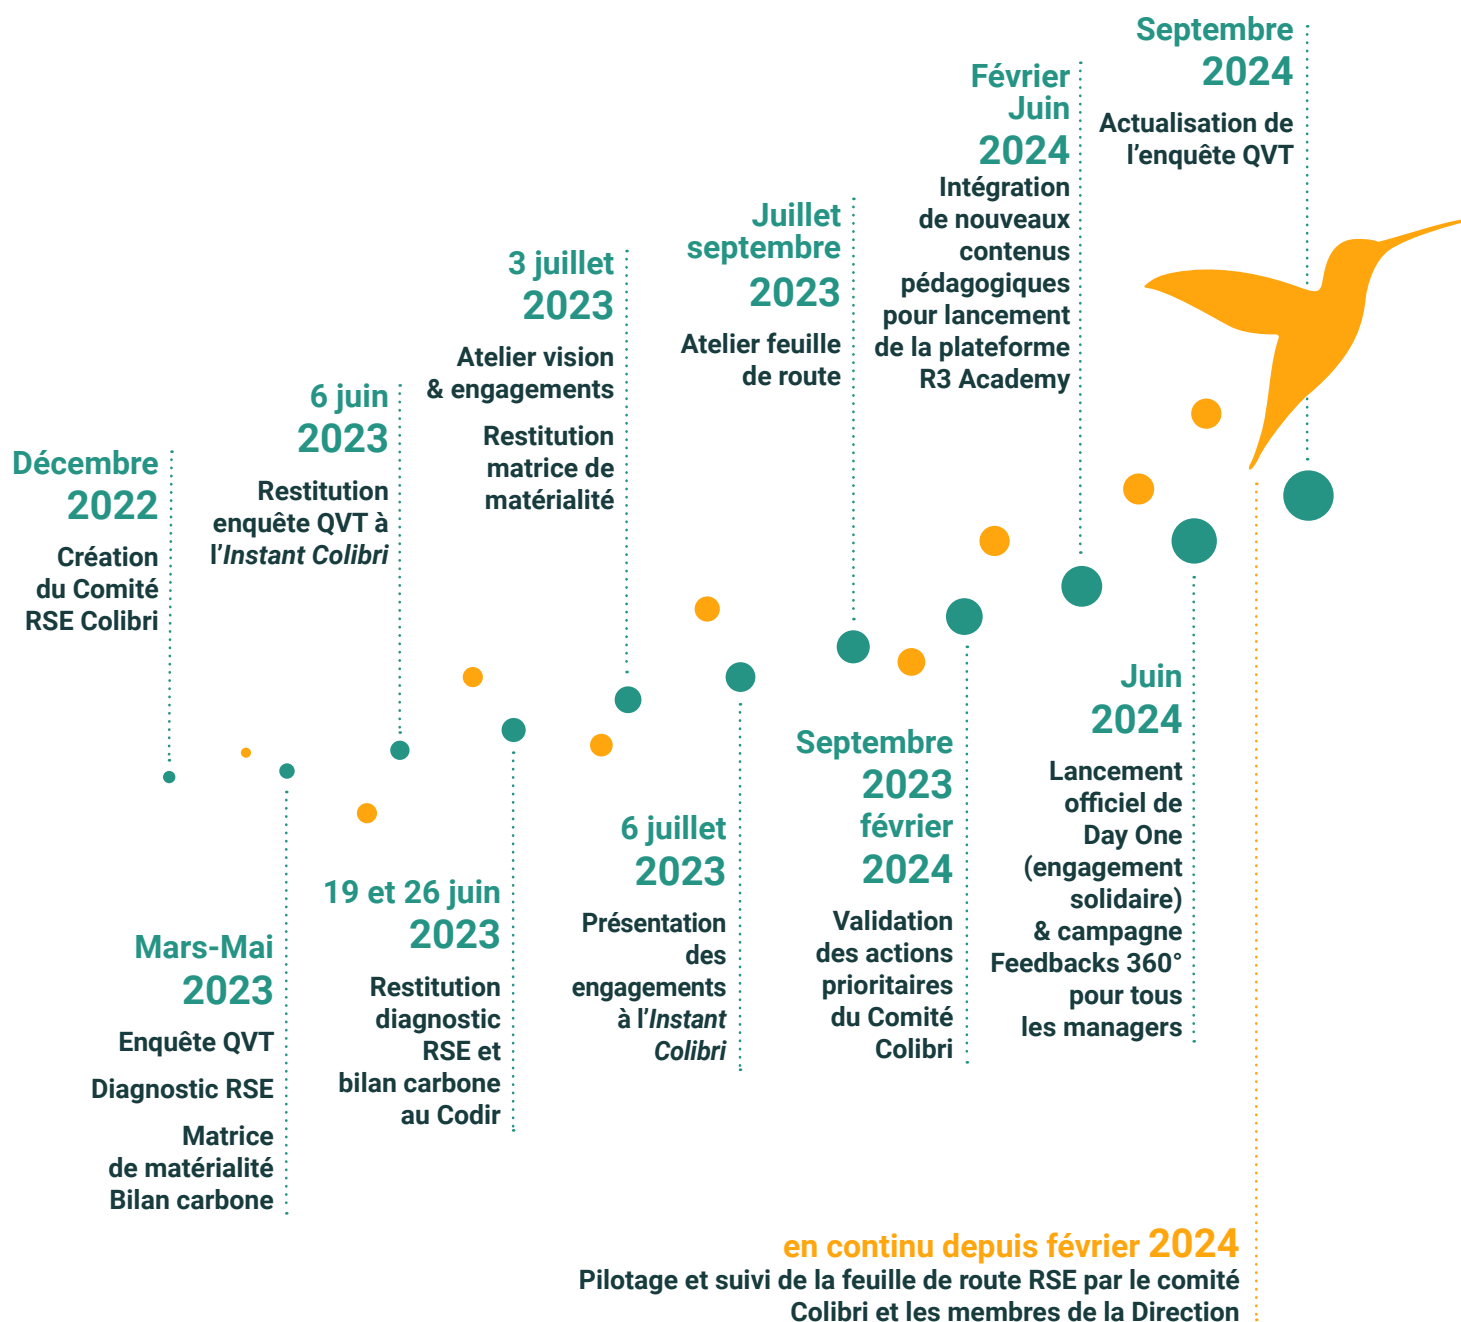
Décembre
2022
Création du Comité RSE Colibri

Mars-Mai
2023
Enquête QVT

Diagnostic RSE

Matrice de matérialité Bilan carbone

6 juin
2023
Restitution enquête QVT à l'*Instant Colibri*

19 et 26 juin
2023
Restitution diagnostic RSE et bilan carbone au Codir

3 juillet
2023
Atelier vision & engagements

Restitution matrice de matérialité

6 juillet
2023
Présentation des engagements à l'*Instant Colibri*

Juillet septembre
2023
Atelier feuille de route

Septembre
2023
février
2024
Validation des actions prioritaires du Comité Colibri

Février Juin
2024
Intégration de nouveaux contenus pédagogiques pour lancement de la plateforme R3 Academy

Juin
2024
Lancement officiel de Day One (engagement solidaire) & campagne Feedbacks 360° pour tous les managers

Septembre
2024
Actualisation de l'enquête QVT

en continu depuis février 2024
Pilotage et suivi de la feuille de route RSE par le comité Colibri et les membres de la Direction